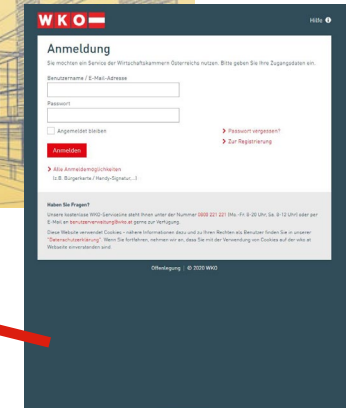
WKO

Hilfe

Anmeldung

Sie möchten ein Service der Wirtschaftskammern Österreichs nutzen. Bitte geben Sie Ihre Zugangsdaten ein.

Benutzername / E-Mail-Adresse

Passwort

Angemeldet bleiben

Passwort vergessen?

Zur Registrierung

Anmelden

Alle Anmeldemöglichkeiten
(z.B. Bürgerkarte / Handy-Signatur, ...)

Haben Sie Fragen?

Unsere kostenlose WKO-Serviceline steht Ihnen unter der Nummer 0800 221 221 (Mo.-Fr. 8-20 Uhr, Sa. 8-12 Uhr) oder per E-Mail an benutzerverwaltung@wko.at gerne zur Verfügung.

Diese Website verwendet Cookies - nähere Informationen dazu und zu Ihren Rechten als Benutzer finden Sie in unserer "Datenschutzerklärung". Wenn Sie fortfahren, nehmen wir an, dass Sie mit der Verwendung von Cookies auf der wko.at Webseite einverstanden sind.

Offenlegung | © 2020 WKO